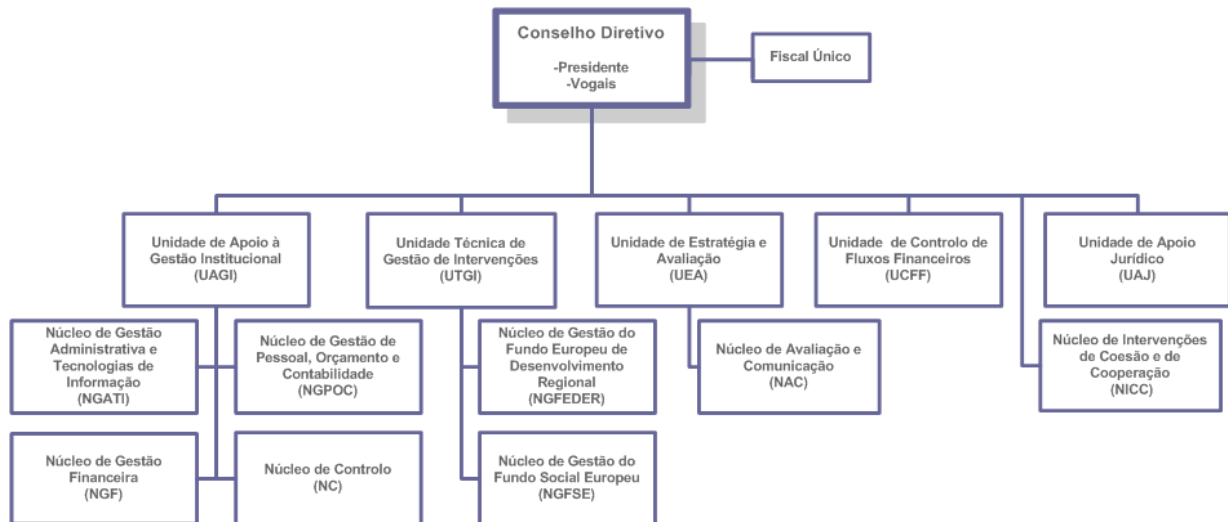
Conselho Diretivo

-Presidente
-Vogais

Fiscal Único

Unidade de Apoio à Gestão Institucional (UAGI)

Núcleo de Gestão Administrativa e Tecnologias de Informação (NGATI)

Núcleo de Gestão de Pessoal, Orçamento e Contabilidade (NGPOC)

Núcleo de Gestão Financeira (NGF)

Núcleo de Controlo (NC)

Unidade Técnica de Gestão de Intervenções (UTGI)

Núcleo de Gestão do Fundo Europeu de Desenvolvimento Regional (NGFEDER)

Núcleo de Gestão do Fundo Social Europeu (NGFSE)

Unidade de Estratégia e Avaliação (UEA)

Núcleo de Avaliação e Comunicação (NAC)

Unidade de Controlo de Fluxos Financeiros (UCFF)

Unidade de Apoio Jurídico (UAJ)

Núcleo de Intervenções de Coesão e de Cooperação (NICC)